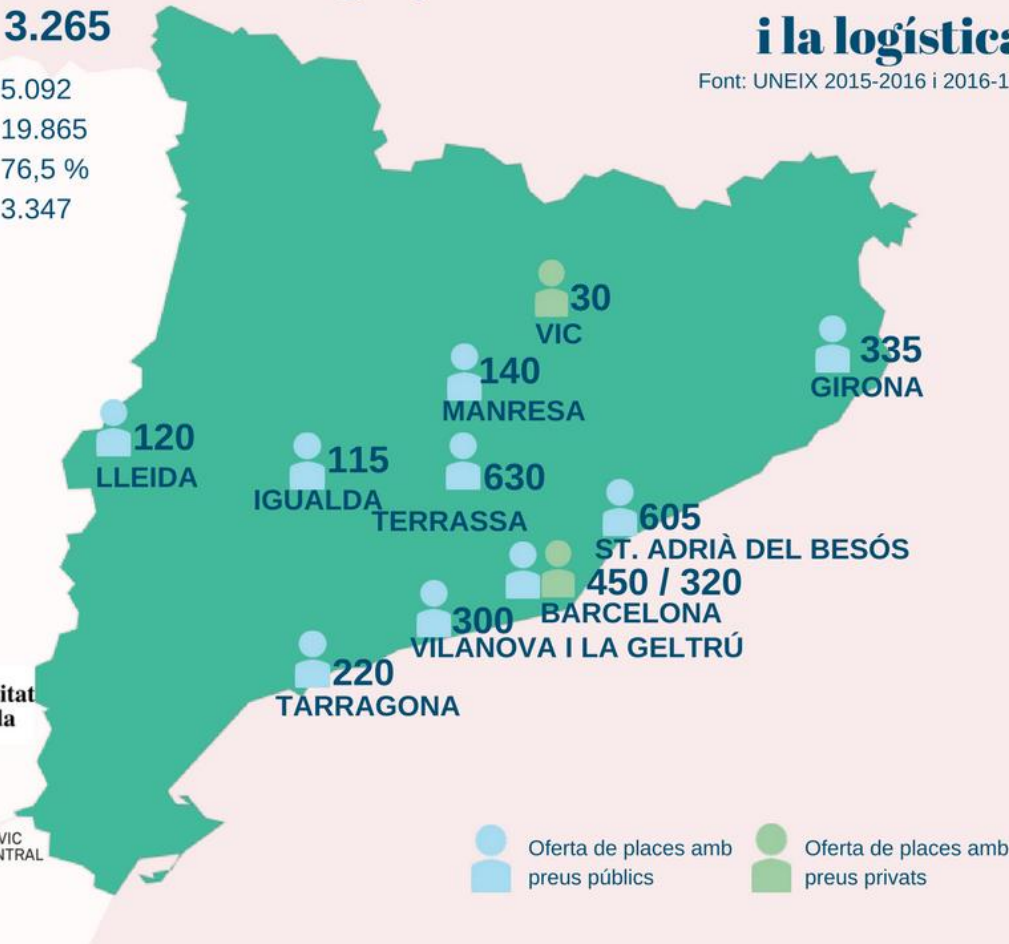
3.265

5.092
19.865
76,5 %
3.347

i la logística
Font: UNEIX 2015-2016 i 2016-1

30
VIC

335
GIRONA

140
MANRESA

120
LLEIDA

115
IGUALDA

630
TERRASSA

605
ST. ADRIÀ DEL BESÒS

450 / 320
BARCELONA

300
VILANOVA I LA GELTRÚ

220
TARRAGONA

itat
la

VIC
NTRAL

Oferta de places amb preus públics

Oferta de places amb preus privats